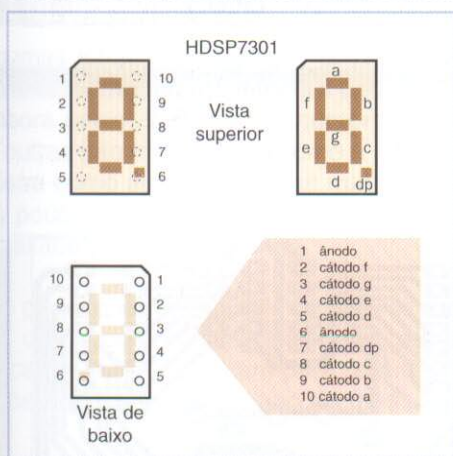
HDSP7301

1
2
3
4
5

10
9
8
7
6

Vista superior

a
f
b
g
e
c
d
dp

10
9
8
7
6

1
2
3
4
5

Vista de baixo

1 ânodo
2 cátodo f
3 cátodo g
4 cátodo e
5 cátodo d
6 ânodo
7 cátodo dp
8 cátodo c
9 cátodo b
10 cátodo a